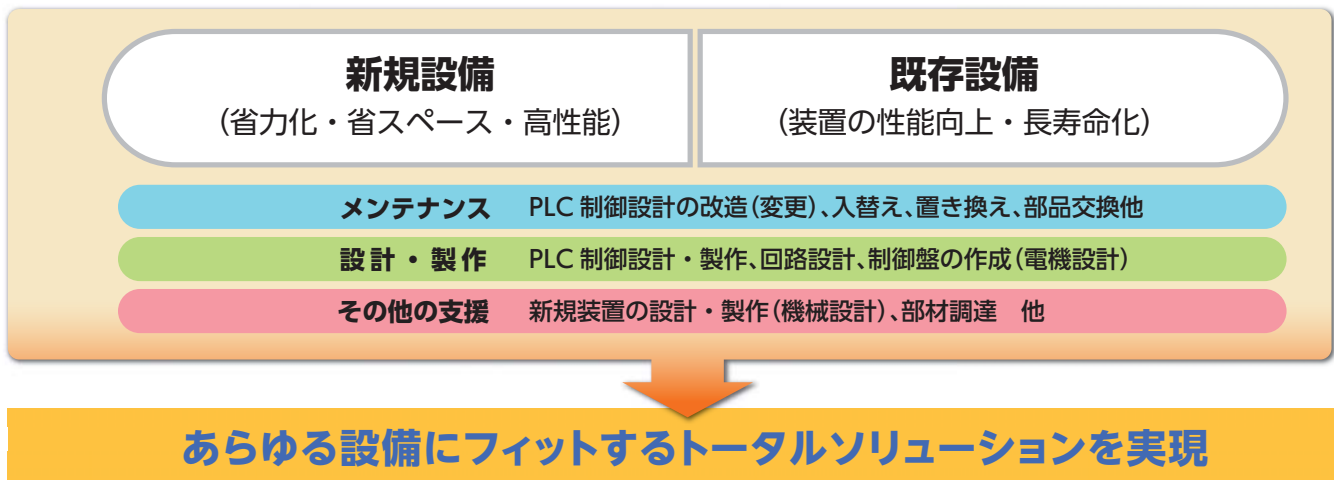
新規設備
（省力化・省スペース・高性能）

既存設備
（装置の性能向上・長寿命化）

メンテナンス　PLC 制御設計の改造（変更）、入替え、置き換え、部品交換他

設計・製作　PLC 制御設計・製作、回路設計、制御盤の作成（電機設計）

その他の支援　新規装置の設計・製作（機械設計）、部材調達　他

あらゆる設備にフィットするトータルソリューションを実現